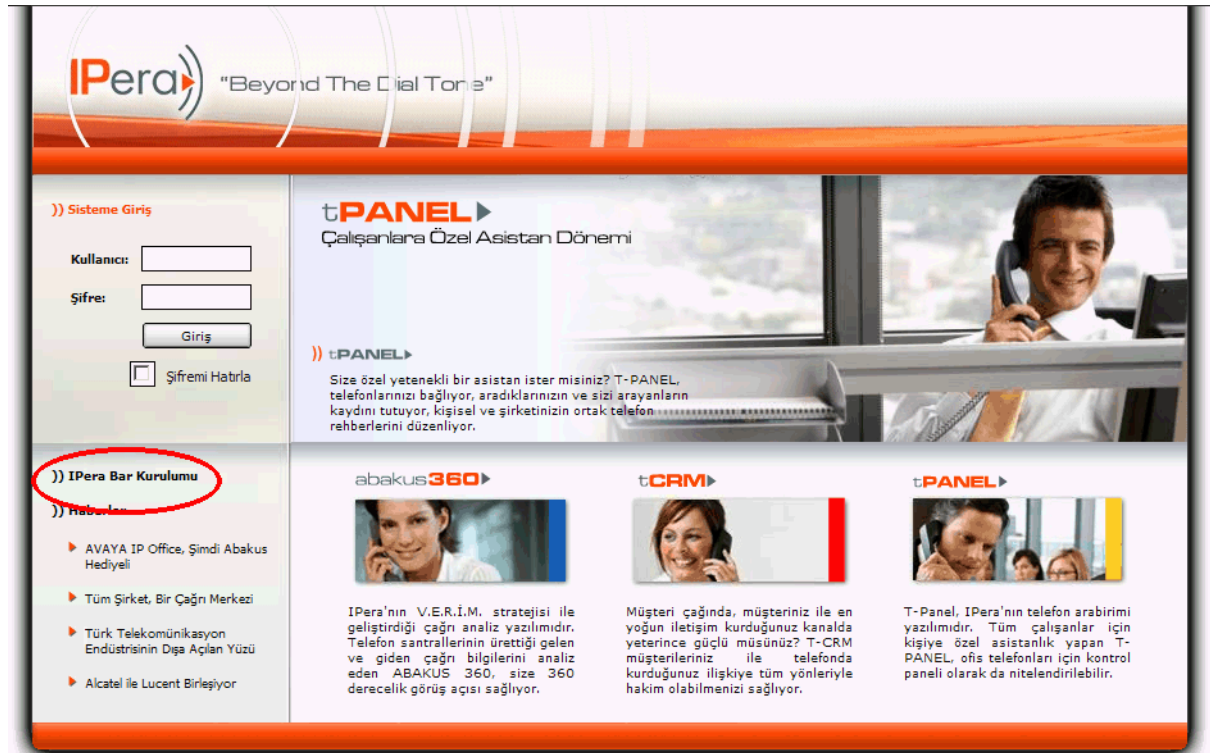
IPera "Beyond The Dial Tone"

)) Sisteme Giriş

Kullanıcı:

Şifre:

Giriş

Şifremi Hatırla

tPANEL

Çalışanlara Özel Asistan Dönemi

)) tPANEL

Size özel yetenekli bir asistan ister misiniz? T-PANEL, telefonlarınızı bağlıyor, aradıklarınızın ve sizi arayanların kaydını tutuyor, kişisel ve şirketinizin ortak telefon rehberlerini düzenliyor.

)) IPera Bar Kurulumu

)) Haberler

AVAYA IP Office, Şimdi Abakus Hediyeli

Tüm Şirket, Bir Çağrı Merkezi

Türk Telekomünikasyon Endüstrisinin Dışa Açılan Yüzü

Alcatel ile Lucent Birleşiyor

abakus360

IPera'nın V.E.R.İ.M. stratejisi ile geliştirdiği çağrı analiz yazılımıdır. Telefon santrallerinin ürettiği gelen ve giden çağrı bilgilerini analiz eden ABAKUS 360, size 360 derecelik görüş açısı sağlıyor.

tCRM

Müşteri çağında, müşteriniz ile en yoğun iletişim kurduğunuz kanalda yeterince güçlü müsünüz? T-CRM müşterileriniz ile telefonda kurduğunuz ilişkiye tüm yönleriyle hakim olabilmenizi sağlıyor.

tPANEL

T-Panel, IPera'nın telefon arabirimi yazılımıdır. Tüm çalışanlar için kişiye özel asistanlık yapan T-PANEL, ofis telefonları için kontrol paneli olarak da nitelendirilebilir.